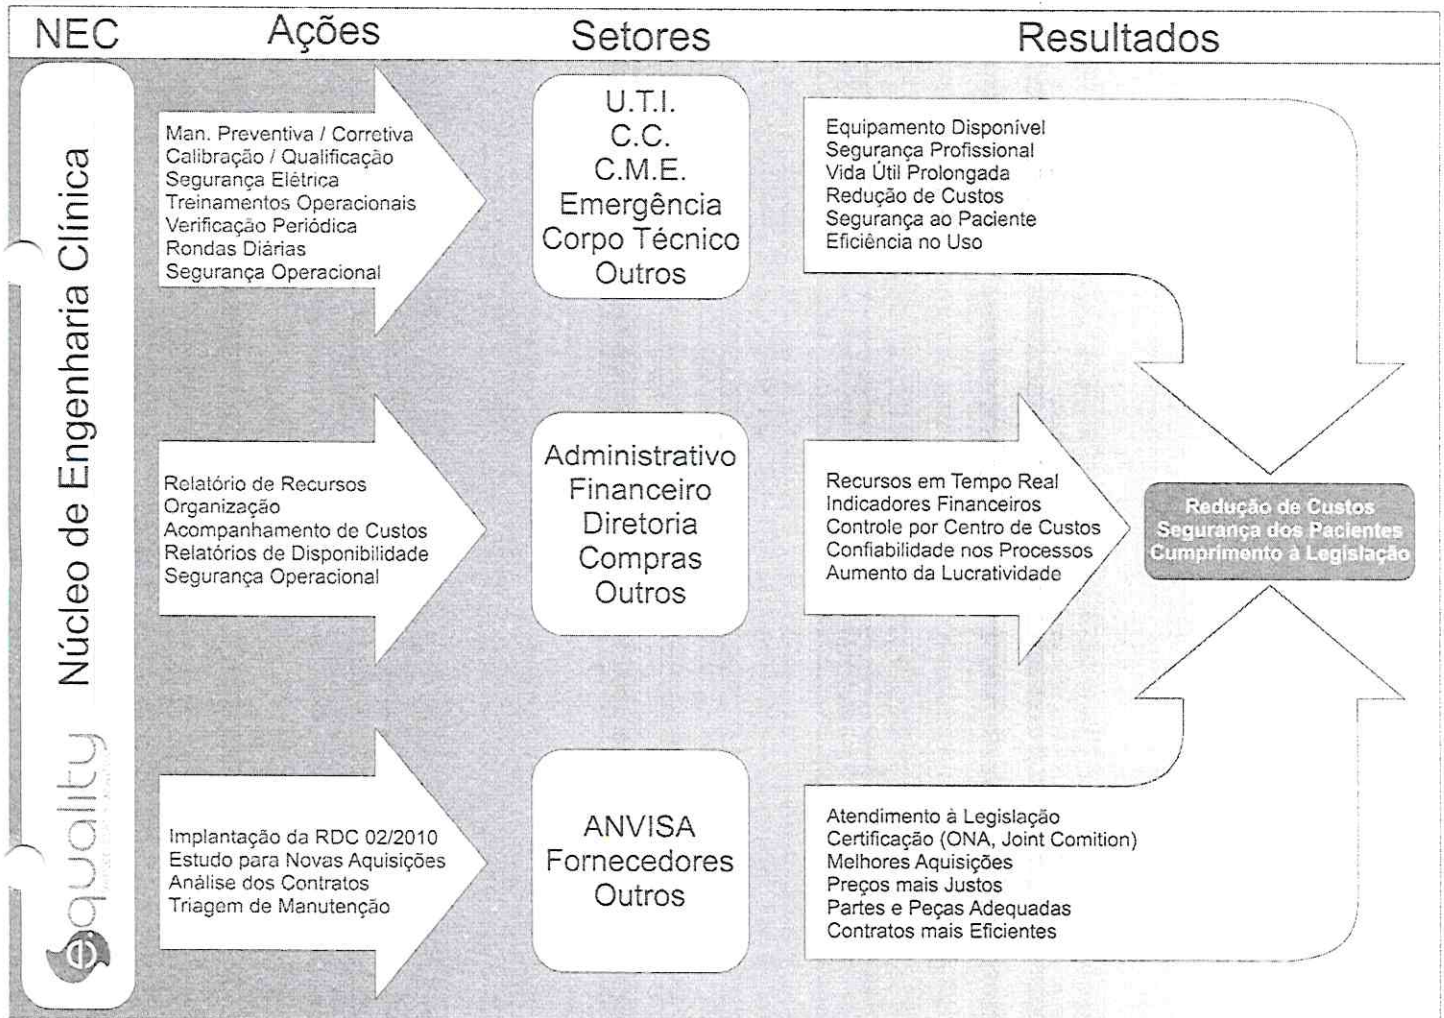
NEC Ações Setores Resultados

Núcleo de Engenharia Clínica

equality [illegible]

Man. Preventiva / Corretiva
Calibração / Qualificação
Segurança Elétrica
Treinamentos Operacionais
Verificação Periódica
Rondas Diárias
Segurança Operacional

U.T.I.
C.C.
C.M.E.
Emergência
Corpo Técnico
Outros

Equipamento Disponível
Segurança Profissional
Vida Útil Prolongada
Redução de Custos
Segurança ao Paciente
Eficiência no Uso

Relatório de Recursos
Organização
Acompanhamento de Custos
Relatórios de Disponibilidade
Segurança Operacional

Administrativo
Financeiro
Diretoria
Compras
Outros

Recursos em Tempo Real
Indicadores Financeiros
Controle por Centro de Custos
Confiabilidade nos Processos
Aumento da Lucratividade

Redução de Custos
Segurança dos Pacientes
Cumprimento à Legislação

Implantação da RDC 02/2010
Estudo para Novas Aquisições
Análise dos Contratos
Triagem de Manutenção

ANVISA
Fornecedores
Outros

Atendimento à Legislação
Certificação (ONA, Joint Comition)
Melhores Aquisições
Preços mais Justos
Partes e Peças Adequadas
Contratos mais Eficientes